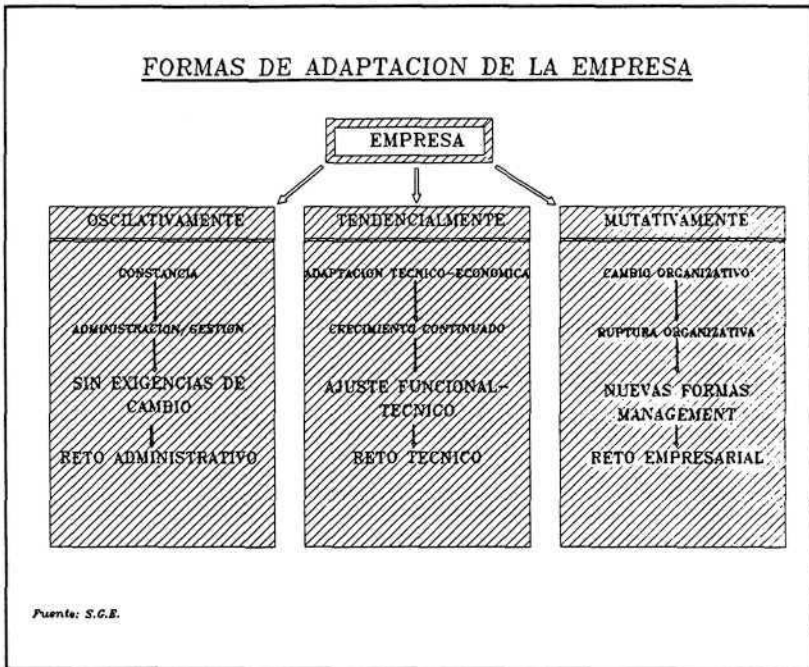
FORMAS DE ADAPTACION DE LA EMPRESA

EMPRESA

OSCILATIVAMENTE

CONSTANCIA

ADMINISTRACION, GESTION

SIN EXIGENCIAS DE CAMBIO

RETO ADMINISTRATIVO

TENDENCIALMENTE

ADAPTACION TECNICO-ECONOMICA

CRECIMIENTO CONTINUADO

AJUSTE FUNCIONAL-TECNICO

RETO TECNICO

MUTATIVAMENTE

CAMBIO ORGANIZATIVO

RUPTURA ORGANIZATIVA

NUEVAS FORMAS MANAGEMENT

RETO EMPRESARIAL

Fuente: S.G.E.